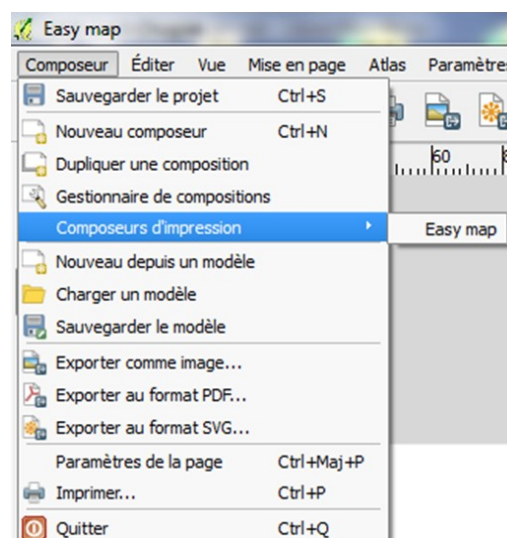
Easy map

Composeur Éditer Vue Mise en page Atlas Paramètres

Sauvegarder le projet Ctrl+S
Nouveau composeur Ctrl+N
Dupliquer une composition
Gestionnaire de compositions
Composeurs d'impression
Easy map
Nouveau depuis un modèle
Charger un modèle
Sauvegarder le modèle
Exporter comme image...
Exporter au format PDF...
Exporter au format SVG...
Paramètres de la page Ctrl+Maj+P
Imprimer... Ctrl+P
Quitter Ctrl+Q

60